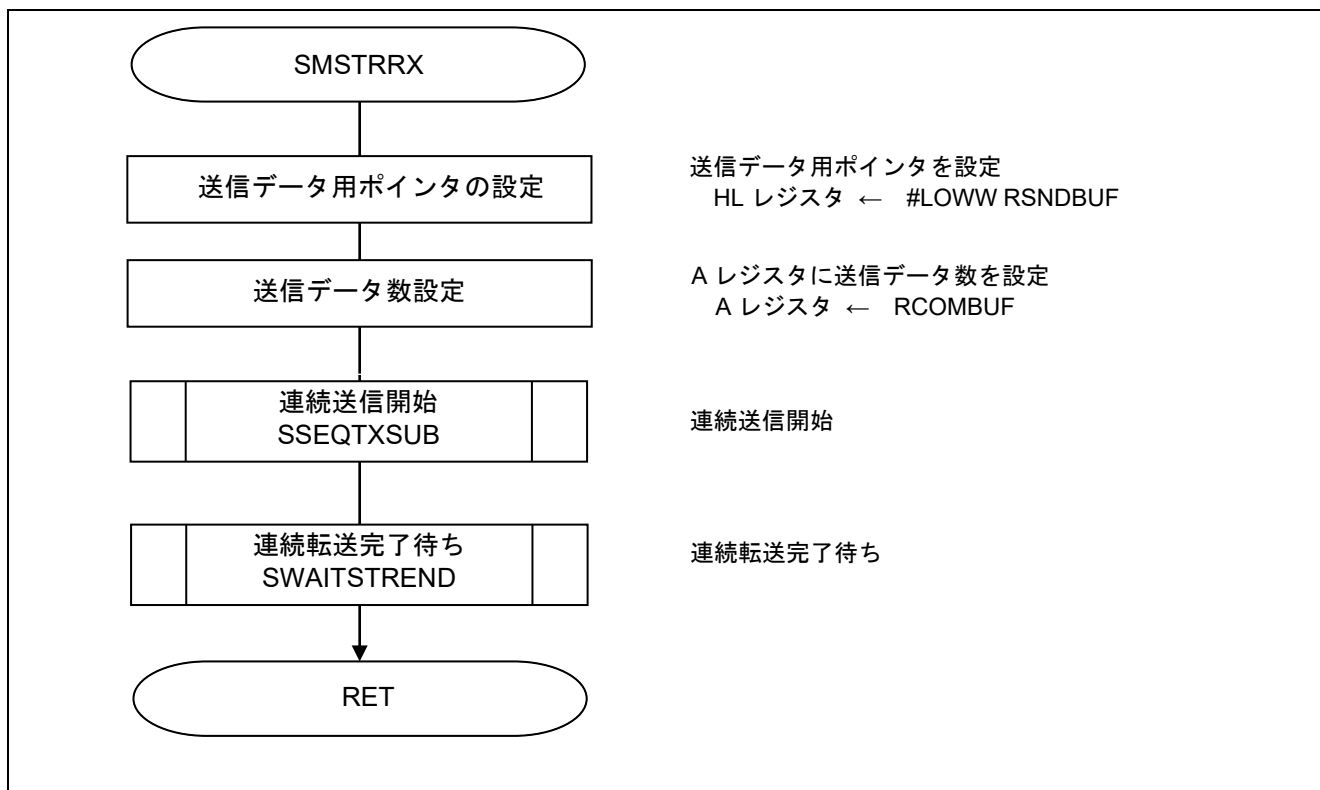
SMSTRRX

送信データ用ポインタの設定

送信データ用ポインタを設定
HL レジスタ ← #LOWW RSNDBUF

送信データ数設定

A レジスタに送信データ数を設定
A レジスタ ← RCOMBUF

連続送信開始
SSEQTXSUB

連続送信開始

連続転送完了待ち
SWAITSTREND

連続転送完了待ち

RET